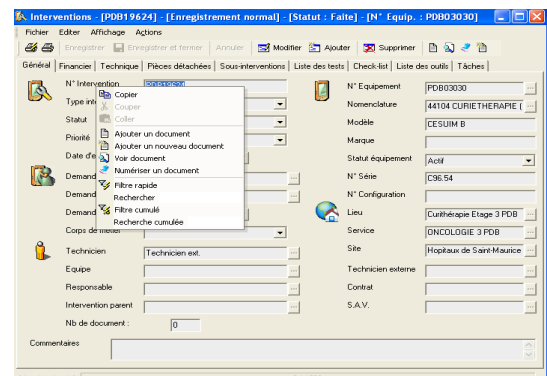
Interventions - [PDB19624] - [Enregistrement normal] - [Statut : Faite] - [N° Equip. : PDB03030]

Fichier Editer Affichage Actions

Enregistrer Enregistrer et fermer Annuler Modifier Ajouter Supprimer

Général Financier Technique Pièces détachées Sous-interventions Liste des tests Check-list Liste des outils Tâches

N° Intervention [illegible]
Type inte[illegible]
Statut
Priorité
Date d'e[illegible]
Demand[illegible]
Demand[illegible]
Demand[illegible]
Corps de métier

Copier
Couper
Coller
Ajouter un document
Ajouter un nouveau document
Voir document
Numériser un document
Filtre rapide
Rechercher
Filtre cumulé
Recherche cumulée

Technicien Technicien ext.
Equipe
Responsable
Intervention parent
Nb de document : 0

N° Equipement PDB03030
Nomenclature 44104 CURIETHERAPIE (
Modèle CESUIM B
Marque
Statut équipement Actif
N° Série C96.54
N° Configuration
Lieu Curithérapie Etage 3 PDB
Service ONCOLOGIE 3 PDB
Site Hopitaux de Saint-Maurice
Technicien externe
Contrat
S.A.V.

Commentaires